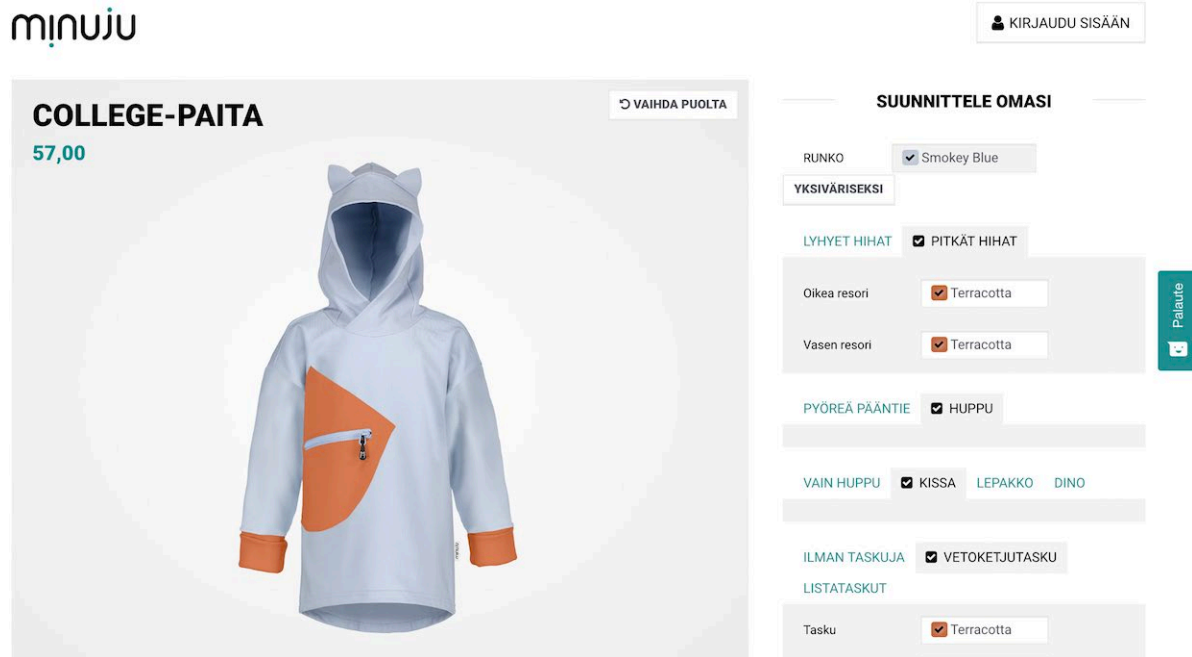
minuju

KIRJAUDU SISÄÄN

COLLEGE-PAITA

57,00

VAIHDA PUOLTA

SUUNNITTELE OMASI

RUNKO Smokey Blue

YKSIVÄRISEKSI

LYHYET HIHAT PITKÄT HIHAT

Oikea resori Terracotta

Vasen resori Terracotta

PYÖREÄ PÄÄNTIE HUPPU

VAIN HUPPU KISSA LEPAKKO DINO

ILMAN TASKUJA VETOKETJUTASKU

LISTATASKUT

Tasku Terracotta

Palaute